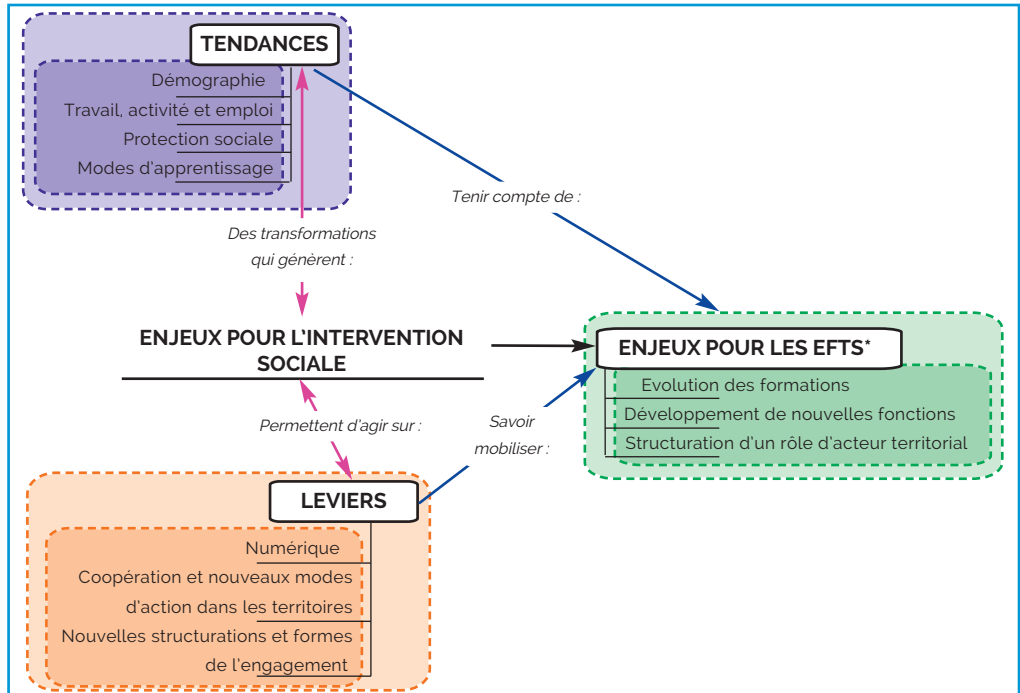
TENDANCES

Démographie
Travail, activité et emploi
Protection sociale
Modes d'apprentissage

Tenir compte de :

Des transformations qui génèrent :

ENJEUX POUR L'INTERVENTION SOCIALE

ENJEUX POUR LES EFTS*

Evolution des formations
Développement de nouvelles fonctions
Structuration d'un rôle d'acteur territorial

Permettent d'agir sur :

Savoir mobiliser :

LEVIERS

Numérique
Coopération et nouveaux modes d'action dans les territoires
Nouvelles structurations et formes de l'engagement